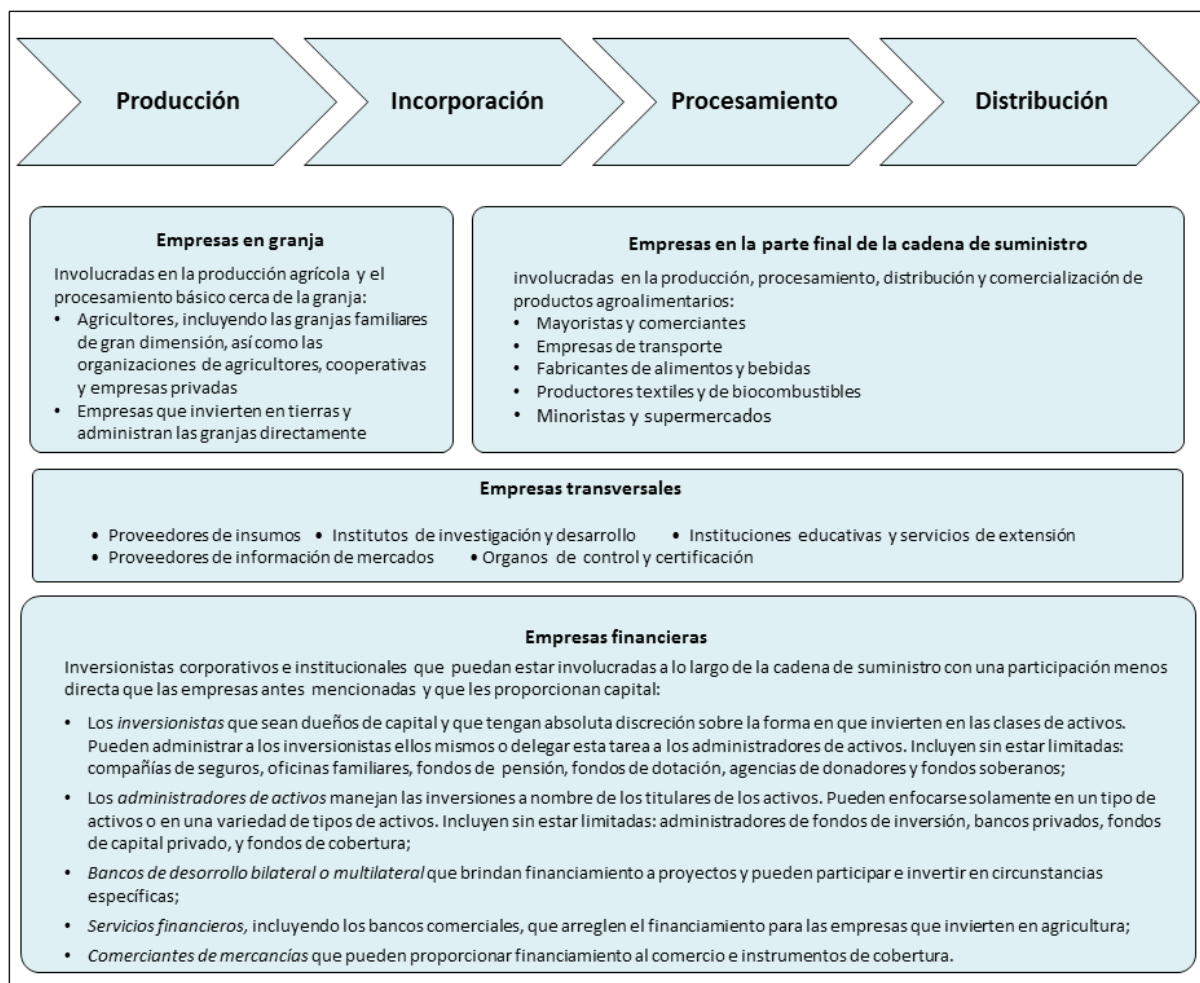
Producción

Incorporación

Procesamiento

Distribución

Empresas en granja

Involucradas en la producción agrícola y el procesamiento básico cerca de la granja:
• Agricultores, incluyendo las granjas familiares de gran dimensión, así como las organizaciones de agricultores, cooperativas y empresas privadas
• Empresas que invierten en tierras y administran las granjas directamente

Empresas en la parte final de la cadena de suministro

involucradas en la producción, procesamiento, distribución y comercialización de productos agroalimentarios:
• Mayoristas y comerciantes
• Empresas de transporte
• Fabricantes de alimentos y bebidas
• Productores textiles y de biocombustibles
• Minoristas y supermercados

Empresas transversales

• Proveedores de insumos • Institutos de investigación y desarrollo • Instituciones educativas y servicios de extensión
• Proveedores de información de mercados • Organos de control y certificación

Empresas financieras

Inversionistas corporativos e institucionales que puedan estar involucradas a lo largo de la cadena de suministro con una participación menos directa que las empresas antes mencionadas y que les proporcionan capital:

• Los *inversionistas* que sean dueños de capital y que tengan absoluta discreción sobre la forma en que invierten en las clases de activos. Pueden administrar a los inversionistas ellos mismos o delegar esta tarea a los administradores de activos. Incluyen sin estar limitadas: compañías de seguros, oficinas familiares, fondos de pensión, fondos de dotación, agencias de donadores y fondos soberanos;
• Los *administradores de activos* manejan las inversiones a nombre de los titulares de los activos. Pueden enfocarse solamente en un tipo de activos o en una variedad de tipos de activos. Incluyen sin estar limitadas: administradores de fondos de inversión, bancos privados, fondos de capital privado, y fondos de cobertura;
• *Bancos de desorrollo bilateral o multilateral* que brindan financiamiento a proyectos y pueden participar e invertir en circunstancias específicas;
• *Servicios financieros,* incluyendo los bancos comerciales, que arreglen el financiamiento para las empresas que invierten en agricultura;
• *Comerciantes de mercancías* que pueden proporcionar financiamiento al comercio e instrumentos de cobertura.